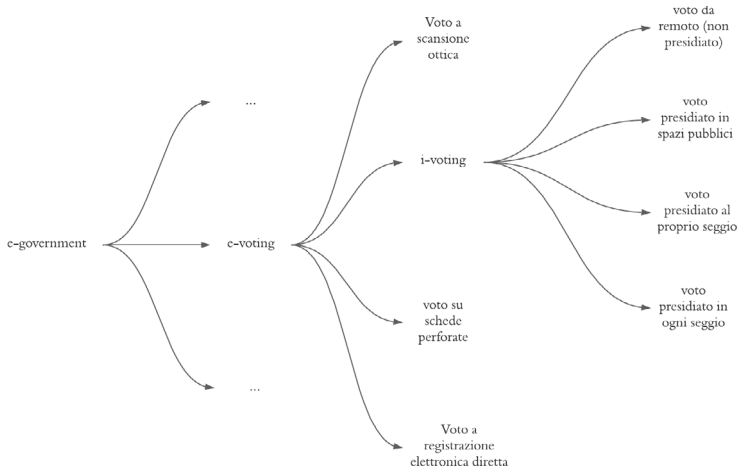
e-government

...

e-voting

...

Voto a scansione ottica

i-voting

voto su schede perforate

Voto a registrazione elettronica diretta

voto da remoto (non presidiato)

voto presidiato in spazi pubblici

voto presidiato al proprio seggio

voto presidiato in ogni seggio